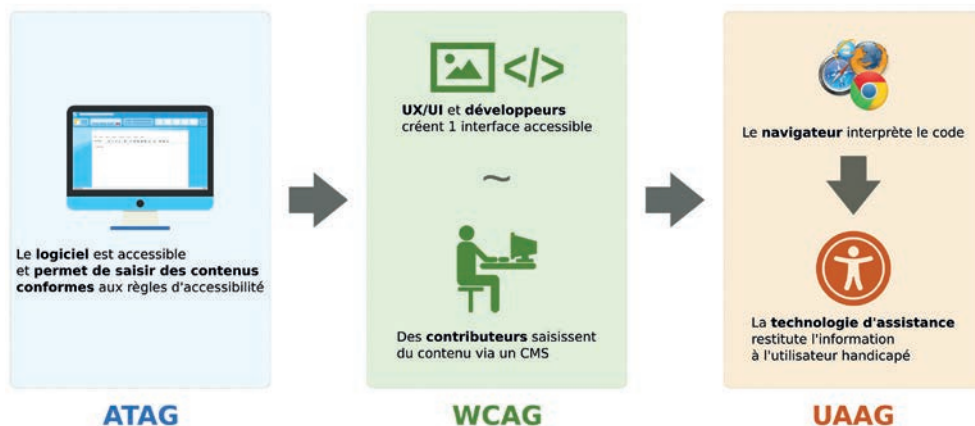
Le logiciel est accessible et permet de saisir des contenus conformes aux règles d'accessibilité

ATAG

</>

UX/UI et développeurs créent 1 interface accessible

~

Des contributeurs saisissent du contenu via un CMS

WCAG

Le navigateur interprète le code

La technologie d'assistance restitute l'information à l'utilisateur handicapé

UAAG